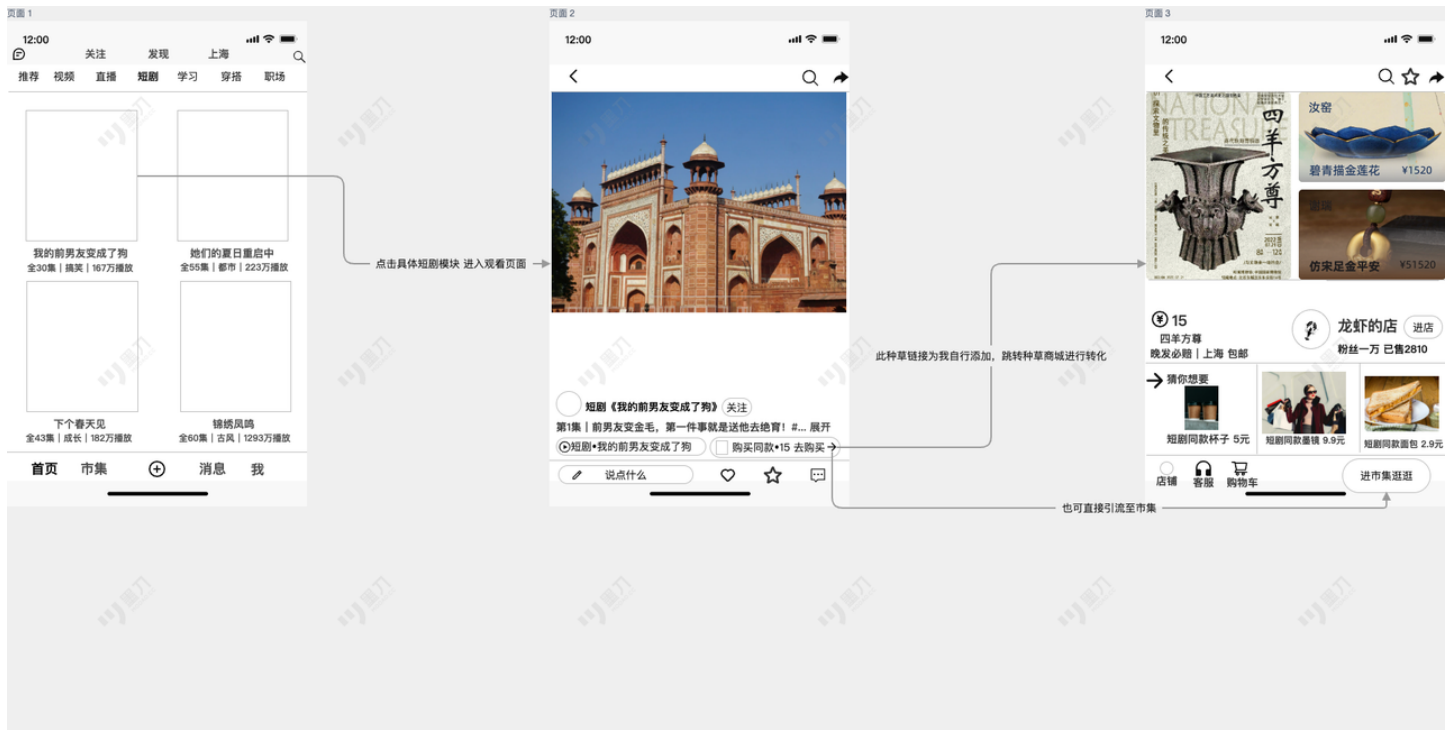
页面 1

12:00

关注 发现 上海

推荐 视频 直播 短剧 学习 穿搭 职场

我的前男友变成了狗
全30集｜搞笑｜167万播放

她们的夏日重启中
全55集｜都市｜223万播放

下个春天见
全43集｜成长｜182万播放

锦绣凤鸣
全60集｜古风｜1293万播放

首页 市集 消息 我

点击具体短剧模块 进入观看页面

页面 2

12:00

短剧《我的前男友变成了狗》 关注

第1集｜前男友变金毛，第一件事就是送他去绝育！#... 展开

短剧•我的前男友变成了狗

购买同款•15 去购买

说点什么

此种草链接为我自行添加，跳转种草商城进行转化

也可直接引流至市集

页面 3

12:00

NATIONAL TREASU

四羊方尊

汝窑

碧青描金莲花 ¥1520

仿宋足金平安 ¥51520

¥15
四羊方尊
晚发必赔｜上海 包邮

龙虾的店 进店
粉丝一万 已售2810

猜你想要

短剧同款杯子 5元

短剧同款墨镜 9.9元

短剧同款面包 2.9元

店铺 客服 购物车

进市集逛逛